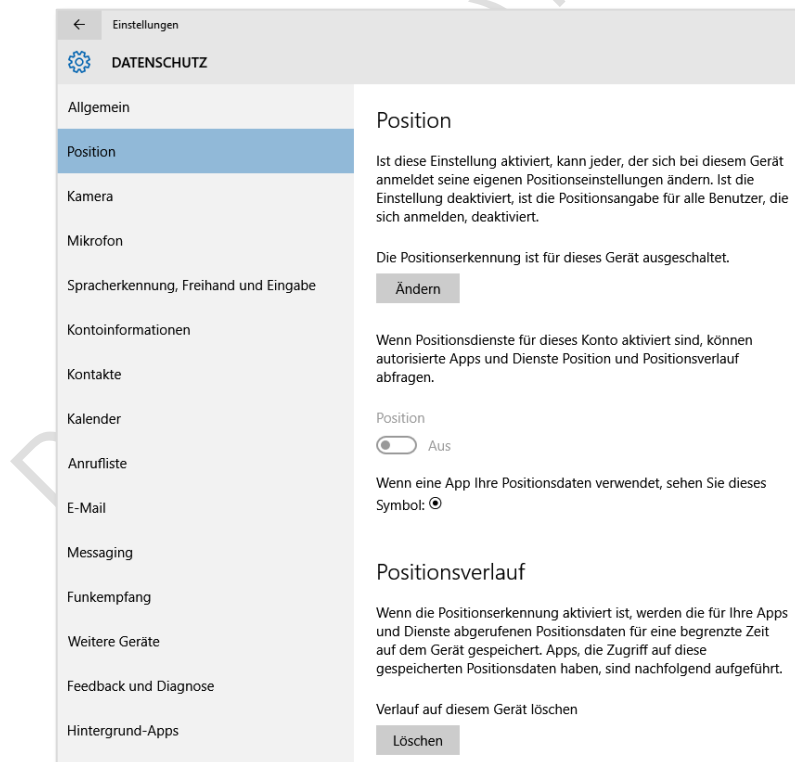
← Einstellungen

DATENSCHUTZ

Allgemein

Position

Kamera

Mikrofon

Spracherkennung, Freihand und Eingabe

Kontoinformationen

Kontakte

Kalender

Anrufliste

E-Mail

Messaging

Funkempfang

Weitere Geräte

Feedback und Diagnose

Hintergrund-Apps

Position

Ist diese Einstellung aktiviert, kann jeder, der sich bei diesem Gerät anmeldet seine eigenen Positionseinstellungen ändern. Ist die Einstellung deaktiviert, ist die Positionsangabe für alle Benutzer, die sich anmelden, deaktiviert.

Die Positionserkennung ist für dieses Gerät ausgeschaltet.

Ändern

Wenn Positionsdienste für dieses Konto aktiviert sind, können autorisierte Apps und Dienste Position und Positionsverlauf abfragen.

Position

Aus

Wenn eine App Ihre Positionsdaten verwendet, sehen Sie dieses Symbol: ⦿

Positionsverlauf

Wenn die Positionserkennung aktiviert ist, werden die für Ihre Apps und Dienste abgerufenen Positionsdaten für eine begrenzte Zeit auf dem Gerät gespeichert. Apps, die Zugriff auf diese gespeicherten Positionsdaten haben, sind nachfolgend aufgeführt.

Verlauf auf diesem Gerät löschen

Löschen